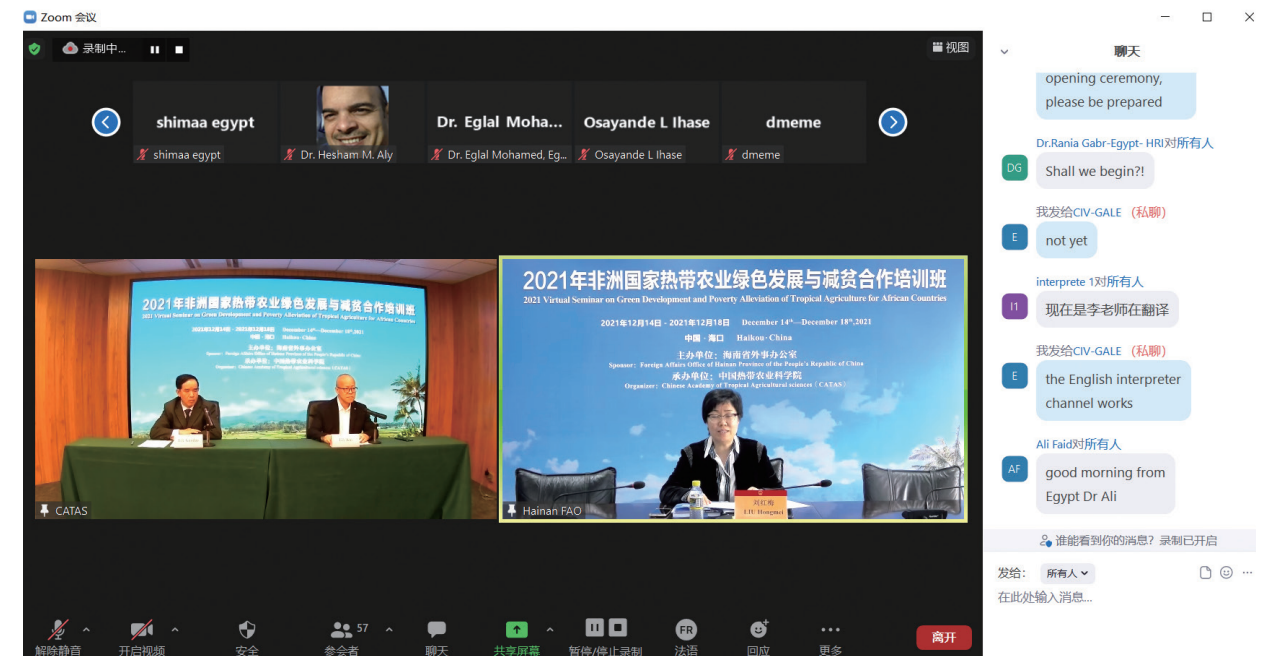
Zoom 会议

录制中...

视图

shimaa egypt
shimaa egypt

Dr. Hesham M. Aly

Dr. Eglal Moha...
Dr. Eglal Mohamed, Eg...

Osayande L Ihase
Osayande L Ihase

dmeme
dmeme

2021年非洲国家热带农业绿色发展与减贫合作培训班
2021 Virtual Seminar on Green Development and Poverty Alleviation of Tropical Agriculture for African Countries

CATAS

2021年非洲国家热带农业绿色发展与减贫合作培训班
2021 Virtual Seminar on Green Development and Poverty Alleviation of Tropical Agriculture for African Countries
2021年12月14日 - 2021年12月18日 December 14th—December 18th,2021
中国 · 海口 Haikou · China
主办单位：海南省外事办公室
Sponsor: Foreign Affairs Office of Hainan Province of the People's Republic of China
承办单位：中国热带农业科学院
Organizer: Chinese Academy of Tropical Agricultural sciences（CATAS）
刘红梅
LIU Hongmei

Hainan FAO

解除静音 开启视频 安全 参会者 57 聊天 共享屏幕 暂停/停止录制 法语 回应 更多 离开

聊天

opening ceremony, please be prepared

Dr.Rania Gabr-Egypt- HRI对所有人
DG Shall we begin?!

我发给CIV-GALE （私聊）
E not yet

interprete 1对所有人
I1 现在是李老师在翻译

我发给CIV-GALE （私聊）
E the English interpreter channel works

Ali Faid对所有人
AF good morning from Egypt Dr Ali

谁能看到你的消息？录制已开启

发给： 所有人

在此处输入消息...